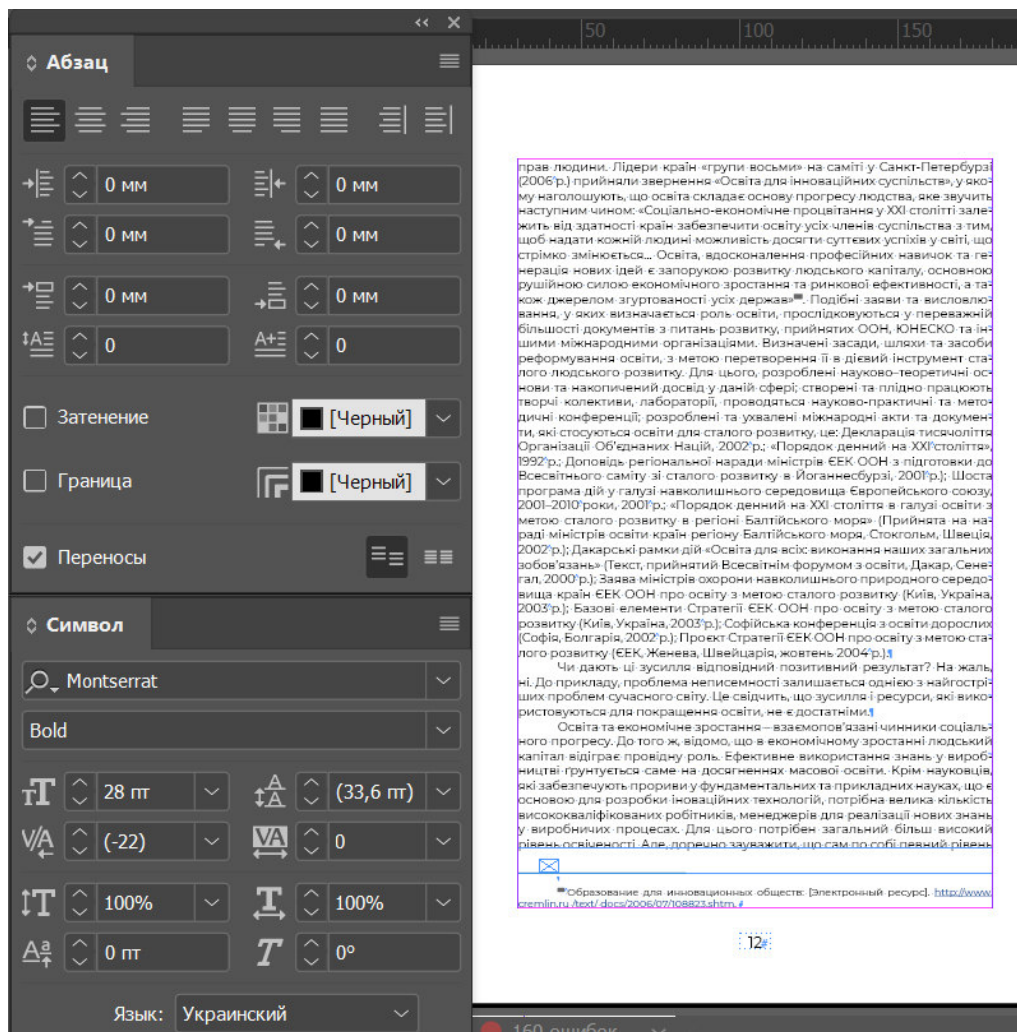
Абзац

0 мм
0 мм
0 мм
0 мм
0 мм
0 мм
0
0

Затенение [Черный]

Граница [Черный]

Переносы

Символ

Montserrat

Bold

28 пт
(33,6 пт)
(-22)
0
100%
100%
0 пт
0°

Язык: Украинский

50 100 150

прав людини. Лідери країн «групи восьми» на саміті у Санкт-Петербурзі (2006 р.) прийняли звернення «Освіта для інноваційних суспільств», у якому наголошують, що освіта складає основу прогресу людства, яке звучить наступним чином: «Соціально-економічне процвітання у XXI столітті залежить від здатності країн забезпечити освіту усіх членів суспільства з тим, щоб надати кожній людині можливість досягти суттєвих успіхів у світі, що стрімко змінюється... Освіта, вдосконалення професійних навичок та генерація нових ідей є запорукою розвитку людського капіталу, основною рушійною силою економічного зростання та ринкової ефективності, а також джерелом згуртованості усіх держав». Подібні заяви та висловлювання, у яких визначається роль освіти, прослідковуються у переважній більшості документів з питань розвитку, прийнятих ООН, ЮНЕСКО та іншими міжнародними організаціями. Визначені засади, шляхи та засоби реформування освіти, з метою перетворення її в дієвий інструмент сталого людського розвитку. Для цього, розроблені науково-теоретичні основи та накопичений досвід у даній сфері; створені та плідно працюють творчі колективи, лабораторії, проводяться науково-практичні та методичні конференції; розроблені та ухвалені міжнародні акти та документи, які стосуються освіти для сталого розвитку, це: Декларація тисячоліття Організації Об'єднаних Націй, 2002 р.; «Порядок денний на XXI століття», 1992 р.; Доповідь регіональної наради міністрів ЄЕК ООН з підготовки до Всесвітнього саміту зі сталого розвитку в Йоганнесбурзі, 2001 р.); Шоста програма дій у галузі навколишнього середовища Європейського союзу, 2001–2010 роки, 2001 р.; «Порядок денний на XXI століття в галузі освіти з метою сталого розвитку в регіоні Балтійського моря» (Прийнята на нараді міністрів освіти країн регіону Балтійського моря, Стокгольм, Швеція, 2002 р.); Дакарські рамки дій «Освіта для всіх: виконання наших загальних зобов'язань» (Текст, прийнятий Всесвітнім форумом з освіти, Дакар, Сенегал, 2000 р.); Заява міністрів охорони навколишнього природного середовища країн ЄЕК ООН про освіту з метою сталого розвитку (Київ, Україна, 2003 р.); Базові елементи Стратегії ЄЕК ООН про освіту з метою сталого розвитку (Київ, Україна, 2003 р.); Софійська конференція з освіти дорослих (Софія, Болгарія, 2002 р.); Проект Стратегії ЄЕК ООН про освіту з метою сталого розвитку (ЄЕК, Женева, Швейцарія, жовтень 2004 р.).

Чи дають ці зусилля відповідний позитивний результат? На жаль, ні. До прикладу, проблема неписемності залишається однією з найгостріших проблем сучасного світу. Це свідчить, що зусилля і ресурси, які використовуються для покращення освіти, не є достатніми.

Освіта та економічне зростання – взаємопов'язані чинники соціального прогресу. До того ж, відомо, що в економічному зростанні людський капітал відіграє провідну роль. Ефективне використання знань у виробництві ґрунтується саме на досягненнях масової освіти. Крім науковців, які забезпечують прориви у фундаментальних та прикладних науках, що є основою для розробки іноваційних технологій, потрібна велика кількість висококваліфікованих робітників, менеджерів для реалізації нових знань у виробничих процесах. Для цього потрібен загальний більш високий рівень освіченості. Але, доречно зауважити, що сам по собі певний рівень

Образование для инновационных обществ: [Электронный ресурс]. http://www.cremlin.ru/text/docs/2006/07/108823.shtm.

12

160 ошибок